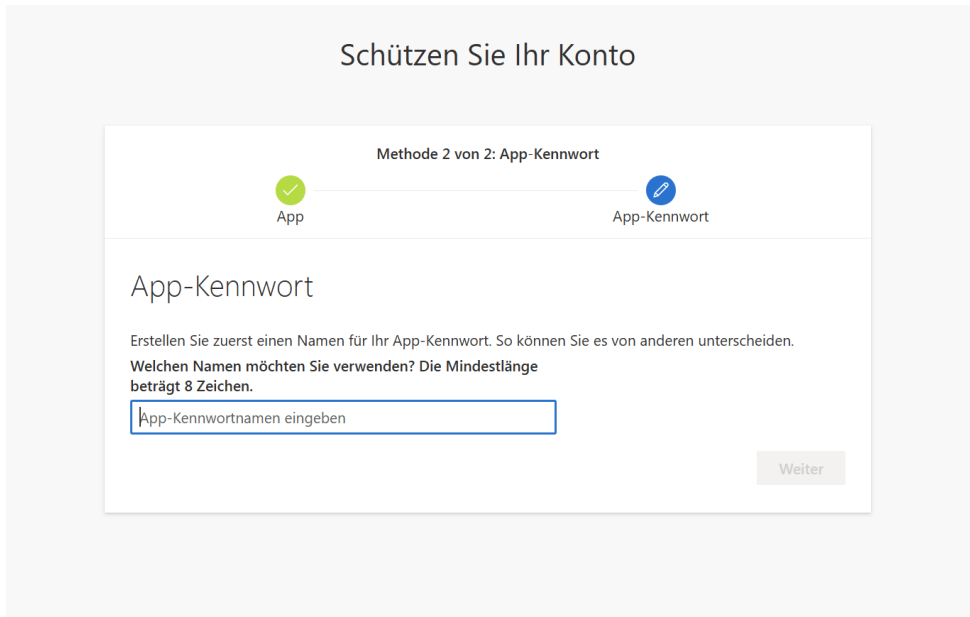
Schützen Sie Ihr Konto

Methode 2 von 2: App-Kennwort

App

App-Kennwort

App-Kennwort

Erstellen Sie zuerst einen Namen für Ihr App-Kennwort. So können Sie es von anderen unterscheiden.

**Welchen Namen möchten Sie verwenden? Die Mindestlänge beträgt 8 Zeichen.**

App-Kennwortnamen eingeben

Weiter